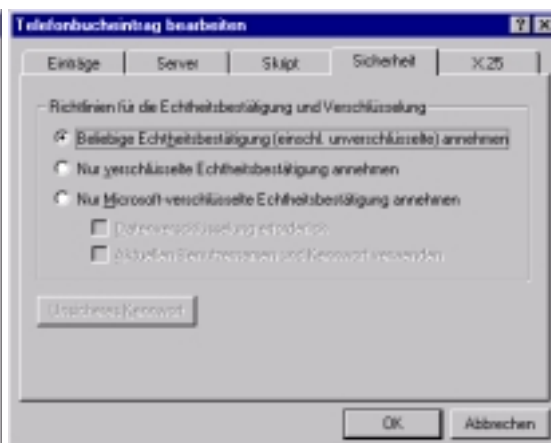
Telefonbucheintrag bearbeiten

? ×

Einträge | Server | Skript | Sicherheit | X.25

Richtlinien für die Echtheitsbestätigung und Verschlüsselung

Beliebige Echtheitsbestätigung (einschl. unverschlüsselte) annehmen

Nur verschlüsselte Echtheitsbestätigung annehmen

Nur Microsoft-verschlüsselte Echtheitsbestätigung annehmen

Datenverschlüsselung erforderlich

Aktuellen Benutzernamen und Kennwort verwenden

Unsicheres Kennwort

OK

Abbrechen